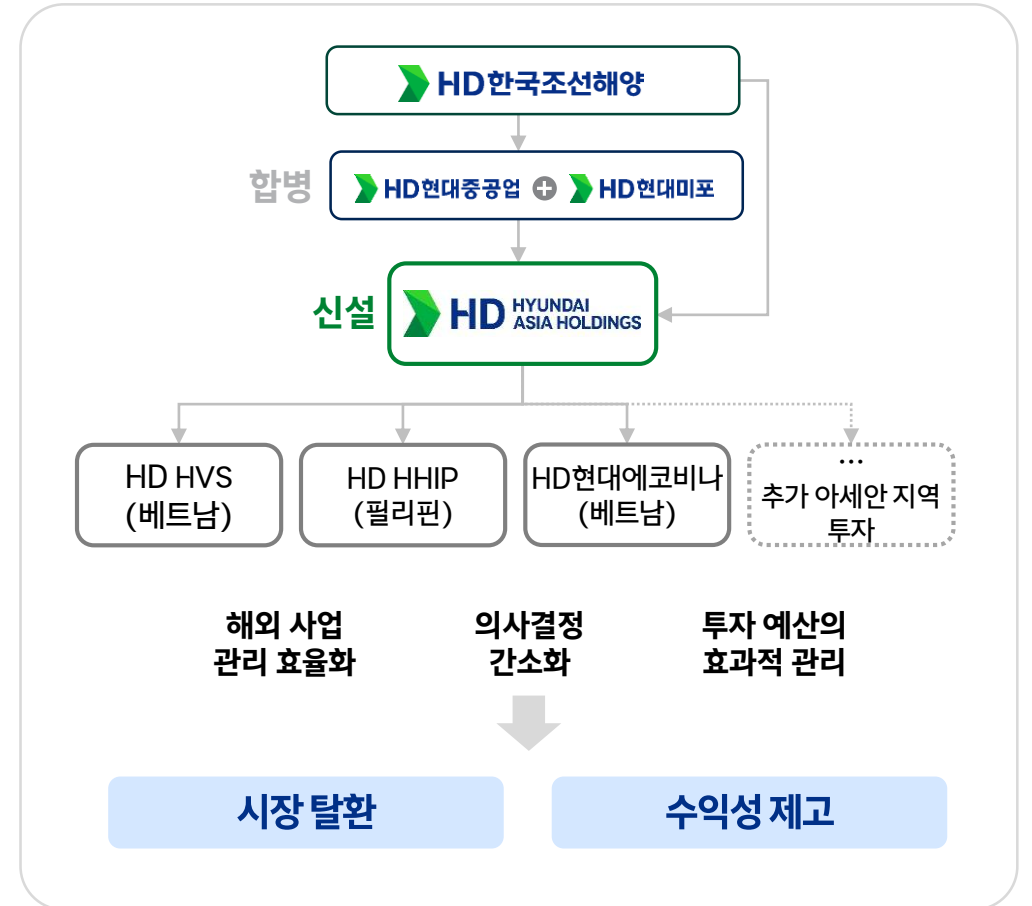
HD한국조선해양

합병

HD현대중공업 + HD현대미포

신설

HD HYUNDAI ASIA HOLDINGS

HD HVS (베트남)

HD HHIP (필리핀)

HD현대에코비나 (베트남)

… 추가 아세안 지역 투자

해외 사업 관리 효율화

의사결정 간소화

투자 예산의 효과적 관리

시장 탈환

수익성 제고